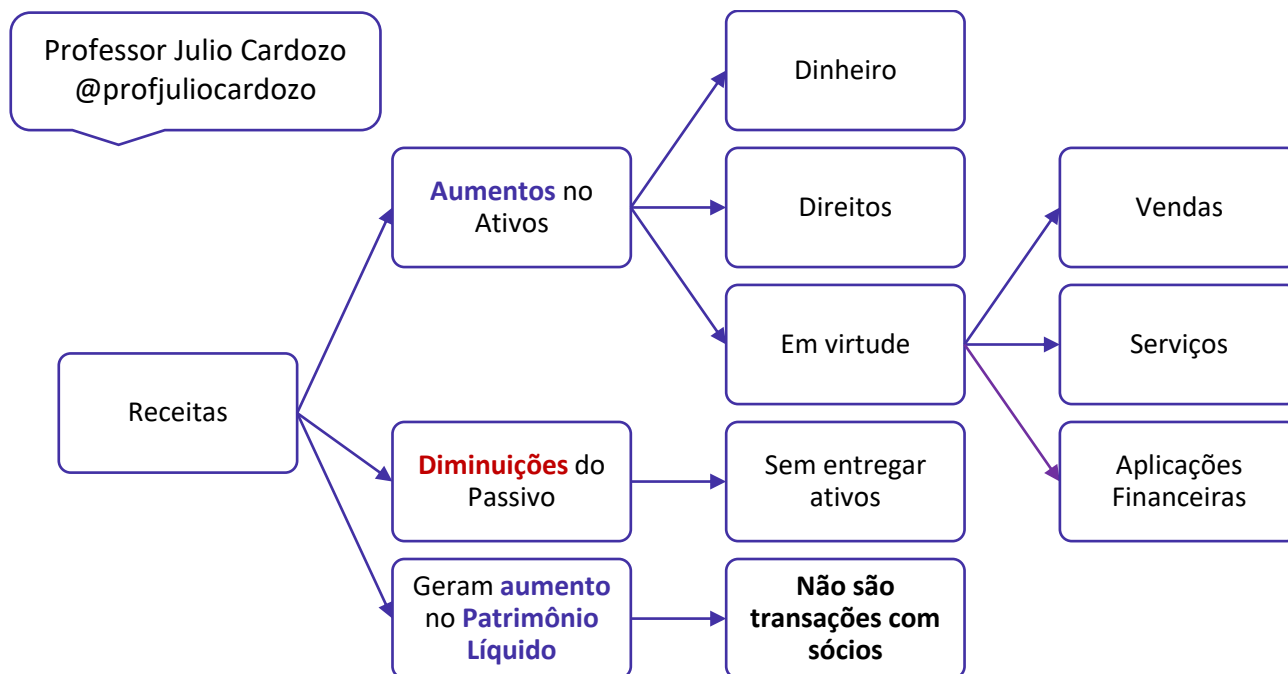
Professor Julio Cardozo
@profjuliocardozo

Receitas

Aumentos no Ativos

Dinheiro

Direitos

Em virtude

Vendas

Serviços

Aplicações Financeiras

Diminuições do Passivo

Sem entregar ativos

Geram aumento no Patrimônio Líquido

Não são transações com sócios